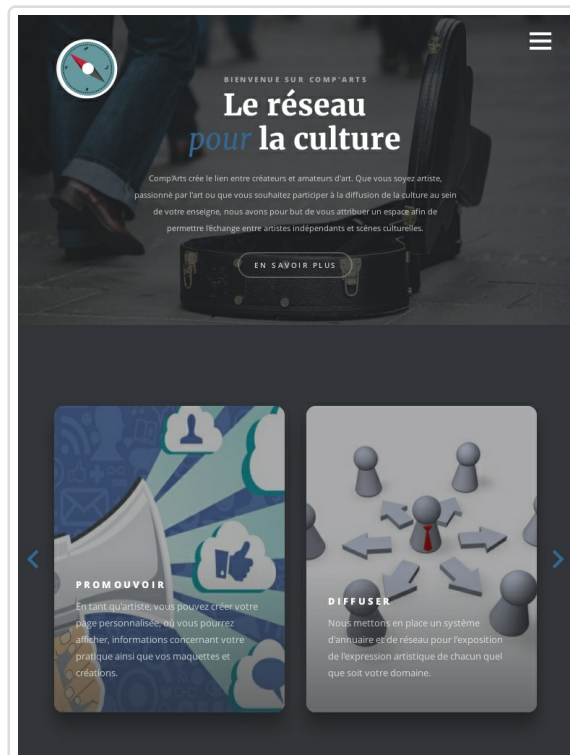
BIENVENUE SUR COMP'ARTS

Le réseau pour la culture

Comp'Arts crée le lien entre créateurs et amateurs d'art. Que vous soyez artiste, passionné par l'art ou que vous souhaitez participer à la diffusion de la culture au sein de votre enseigne, nous avons pour but de vous attribuer un espace afin de permettre l'échange entre artistes indépendants et scènes culturelles.

EN SAVOIR PLUS

PROMOUVOIR

En tant qu'artiste, vous pouvez créer votre page personnalisée, où vous pourrez afficher, informations concernant votre pratique ainsi que vos maquettes et créations.

DIFFUSER

Nous mettons en place un système d'annuaire et de réseau pour l'exposition de l'expression artistique de chacun quel que soit votre domaine.